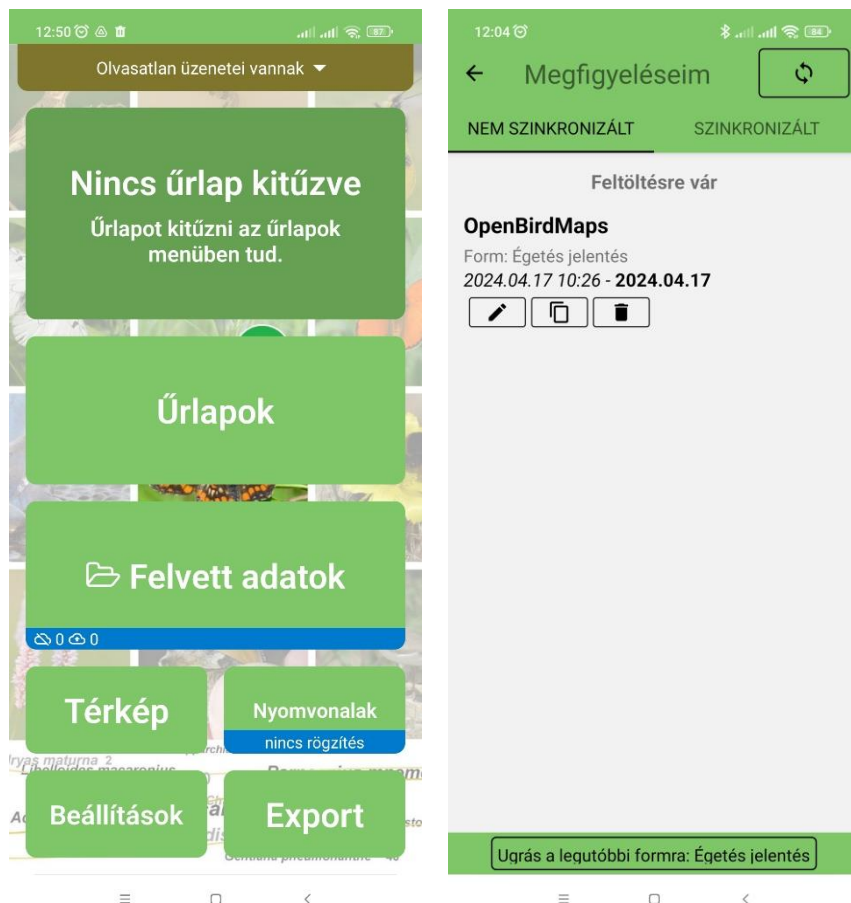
12:50 97

Olvasatlan üzenetei vannak

Nincs űrlap kitűzve

Űrlapot kitűzni az űrlapok menüben tud.

Űrlapok

Felvett adatok

0 0

Térkép

Nyomvonalak

nincs rögzítés

Beállítások

Export

12:04 84

Megfigyeléseim

NEM SZINKRONIZÁLT

SZINKRONIZÁLT

Feltöltésre vár

OpenBirdMaps

Form: Égetés jelentés

*2024.04.17 10:26* - **2024.04.17**

Ugrás a legutóbbi formra: Égetés jelentés